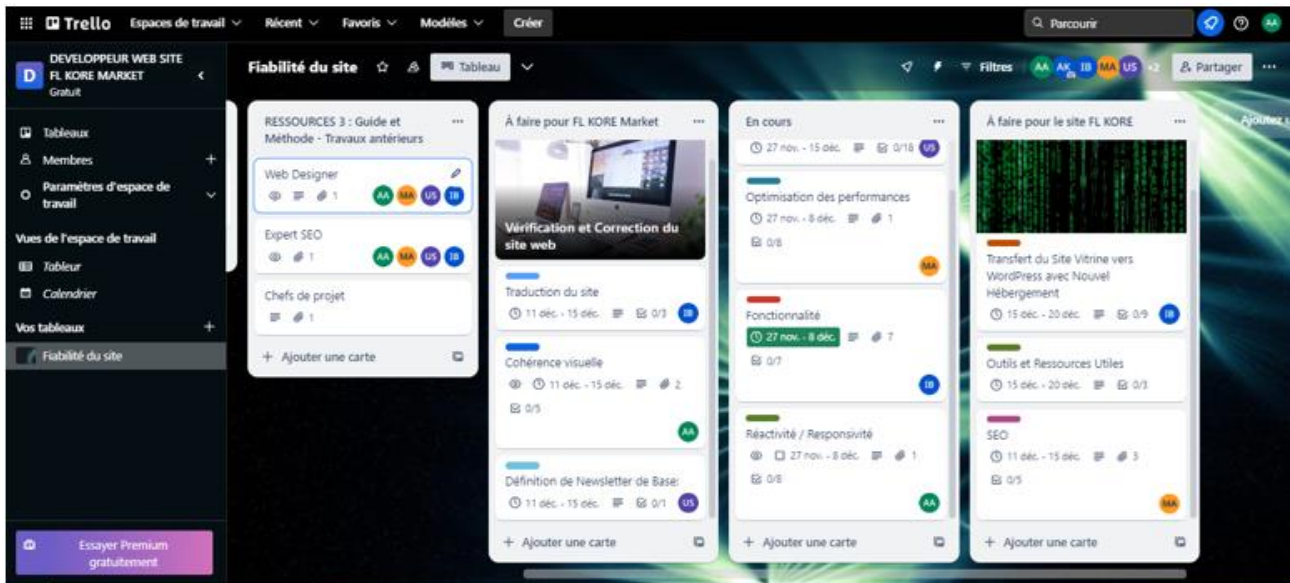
Trello Espaces de travail Récent Favoris Modèles Créer

Parcourir

AA

D DEVELOPPEUR WEB SITE FL KORE MARKET Gratuit

Tableaux
Membres +
Paramètres d'espace de travail

Vues de l'espace de travail
Tableur
Calendrier

Vos tableaux +
Fiabilité du site

Essayer Premium gratuitement

Fiabilité du site Tableau

Filtres AA AK IB MA US +2 Partager

RESSOURCES 3 : Guide et Méthode - Travaux antérieurs

Web Designer
1
AA MA US IB

Expert SEO
1
AA MA US IB

Chefs de projet
1

+ Ajouter une carte

À faire pour FL KORE Market

Vérification et Correction du site web

Traduction du site
11 déc. - 15 déc. 0/3 IB

Cohérence visuelle
11 déc. - 15 déc. 2
0/5
AA

Définition de Newsletter de Base:
11 déc. - 15 déc. 0/1 US

+ Ajouter une carte

En cours

27 nov. - 15 déc. 0/18 US

Optimisation des performances
27 nov. - 8 déc. 1
0/8
MA

Fonctionnalité
27 nov. - 8 déc. 7
0/7
IB

Réactivité / Responsivité
27 nov. - 8 déc. 1
0/8
AA

+ Ajouter une carte

À faire pour le site FL KORE

Transfert du Site Vitrine vers WordPress avec Nouvel Hébergement
15 déc. - 20 déc. 0/9 IB

Outils et Ressources Utiles
15 déc. - 20 déc. 0/3

SEO
11 déc. - 15 déc. 3
0/5
MA

+ Ajouter une carte

+ Ajoutez u